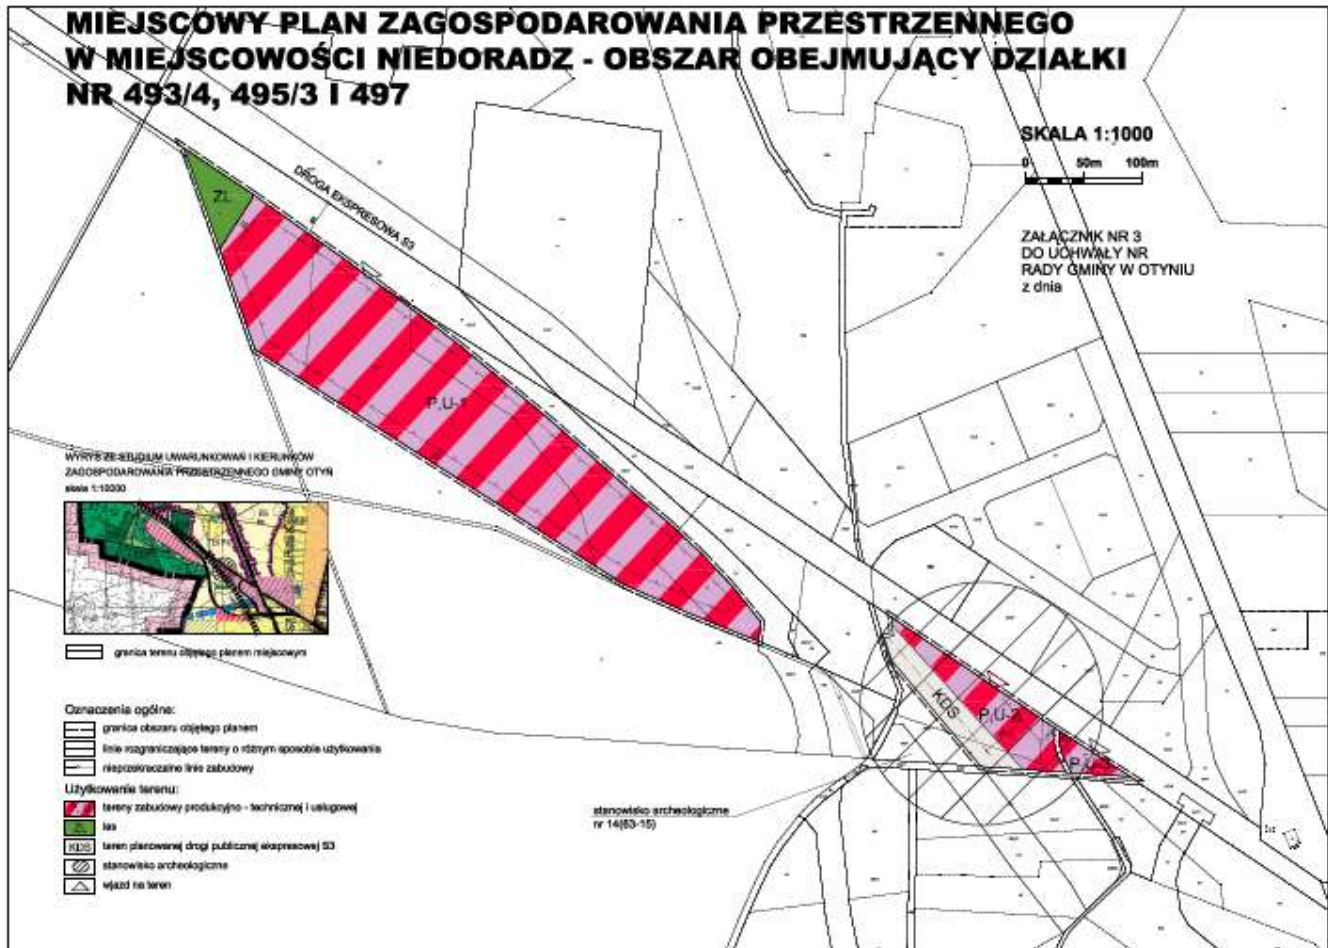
MIEJSCOWY PLAN ZAGOSPODAROWANIA PRZESTRZENNEGO W MIEJSCOWOŚCI NIEDORADZ - OBSZAR OBEJMUJĄCY DZIAŁKI NR 493/4, 495/3 I 497

SKALA 1:1000
0 50m 100m

ZAŁĄCZNIK NR 3
DO UCHWAŁY NR
RADY GMINY W OTYNIU
z dnia

DROGA EKSPRESOWA S3

ZL

P,U-1

KDS

P,U-2

P,U

WYRYS ZE STUDIUM UWARUNKOWAŃ I KIERUNKÓW ZAGOSPODAROWANIA PRZESTRZENNEGO GMINY OTYŃ
skala 1:10000

granica terenu objętego planem miejscowym

Oznaczenia ogólne:
granica obszaru objętego planem
linie rozgraniczające tereny o różnym sposobie użytkowania
nieprzekraczalne linie zabudowy

Użytkowanie terenu:
tereny zabudowy produkcyjno - technicznej i usługowej
ZL las
KDS teren planowanej drogi publicznej ekspresowej S3
stanowisko archeologiczne
wjazd na teren

stanowisko archeologiczne
nr 14(63-15)